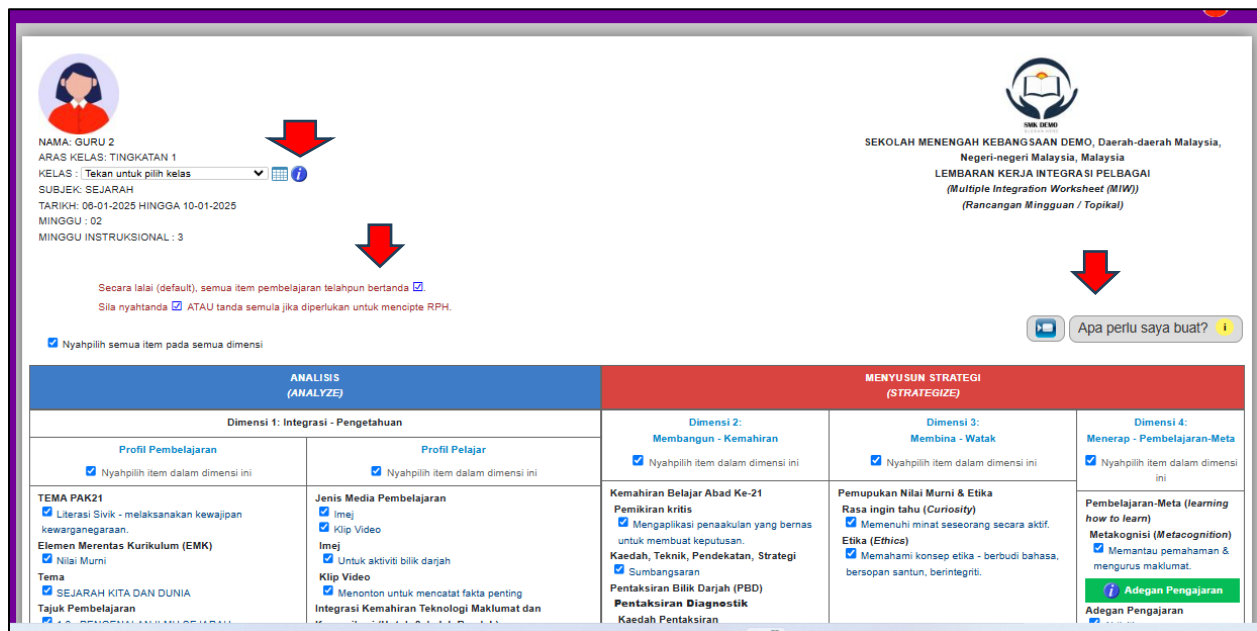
NAMA: GURU 2
ARAS KELAS: TINGKATAN 1
KELAS : Tekan untuk pilih kelas
SUBJEK: SEJARAH
TARIKH: 06-01-2025 HINGGA 10-01-2025
MINGGU : 02
MINGGU INSTRUKSIONAL : 3

SMK DEMO

SEKOLAH MENENGAH KEBANGSAAN DEMO, Daerah-daerah Malaysia, Negeri-negeri Malaysia, Malaysia
LEMBARAN KERJA INTEGRASI PELBAGAI
(Multiple Integration Worksheet (MIW))
(Rancangan Mingguan / Topikal)

Secara lalai (default), semua item pembelajaran telahpun bertanda ☑.
Sila nyahtanda ☑ ATAU tanda semula jika diperlukan untuk mencipte RPH.

Apa perlu saya buat?

☑ Nyahpilih semua item pada semua dimensi

| ANALISIS (ANALYZE) | | MENYUSUN STRATEGI (STRATEGIZE) | | |
|---|---|---|---|---|
| Dimensi 1: Integrasi - Pengetahuan | | Dimensi 2: Membangun - Kemahiran | Dimensi 3: Membina - Watak | Dimensi 4: Menerap - Pembelajaran-Meta |
| Profil Pembelajaran ☑ Nyahpilih item dalam dimensi ini | Profil Pelajar ☑ Nyahpilih item dalam dimensi ini | ☑ Nyahpilih item dalam dimensi ini | ☑ Nyahpilih item dalam dimensi ini | ☑ Nyahpilih item dalam dimensi ini |
| TEMA PAK21 ☑ Literasi Sivik - melaksanakan kewajipan kewarganegaraan. Elemen Merentas Kurikulum (EMK) ☑ Nilai Murni Tema ☑ SEJARAH KITA DAN DUNIA Tajuk Pembelajaran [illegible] | Jenis Media Pembelajaran ☑ Imej ☑ Klip Video Imej ☑ Untuk aktiviti bilik darjah Klip Video ☑ Menonton untuk mencatat fakta penting Integrasi Kemahiran Teknologi Maklumat dan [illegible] | Kemahiran Belajar Abad Ke-21 Pemikiran kritis ☑ Mengaplikasi penaakulan yang bernas untuk membuat keputusan. Kaedah, Teknik, Pendekatan, Strategi ☑ Sumbangsaran Pentaksiran Bilik Darjah (PBD) Pentaksiran Diagnostik Kaedah Pentaksiran | Pemupukan Nilai Murni & Etika Rasa ingin tahu (Curiosity) ☑ Memenuhi minat seseorang secara aktif. Etika (Ethics) ☑ Memahami konsep etika - berbudi bahasa, bersopan santun, berintegriti. | Pembelajaran-Meta (learning how to learn) Metakognisi (Metacognition) ☑ Memantau pemahaman & mengurus maklumat. Adegan Pengajaran Adegan Pengajaran |